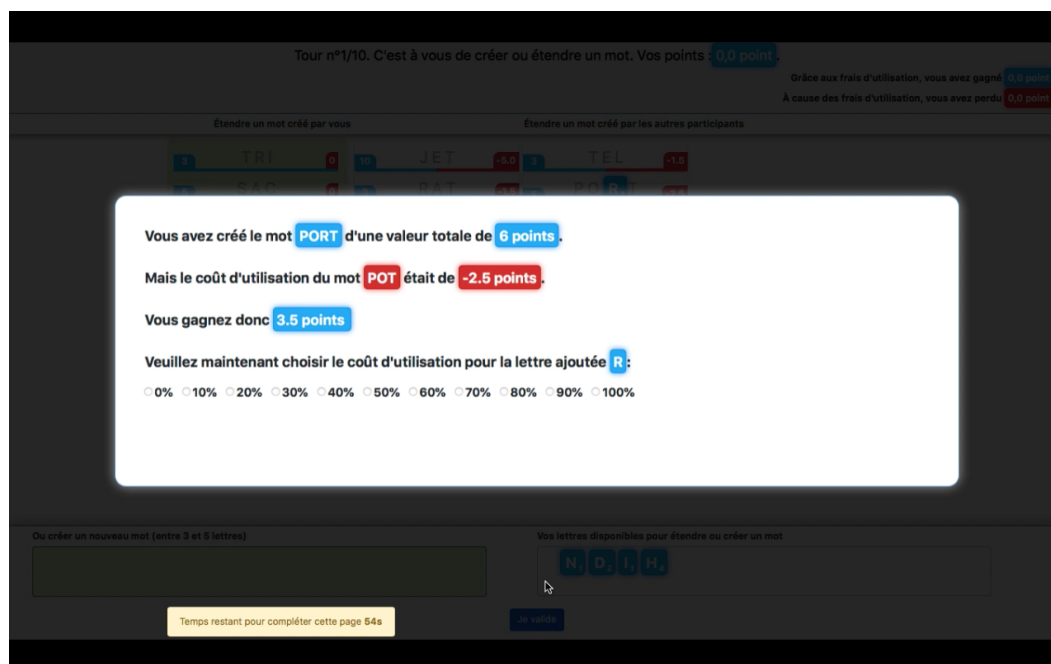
Tour n°1/10. C'est à vous de créer ou étendre un mot. Vos points : 0,0 point.

Grâce aux frais d'utilisation, vous avez gagné 0,0 point

À cause des frais d'utilisation, vous avez perdu 0,0 point

Étendre un mot créé par vous

Étendre un mot créé par les autres participants

5 TRI 0

10 JET -5.0

3 TEL -1.5

SAC

RAT

PORT

Vous avez créé le mot PORT d'une valeur totale de 6 points.

Mais le coût d'utilisation du mot POT était de -2.5 points.

Vous gagnez donc 3.5 points

Veuillez maintenant choisir le coût d'utilisation pour la lettre ajoutée R:

0% 10% 20% 30% 40% 50% 60% 70% 80% 90% 100%

Ou créer un nouveau mot (entre 3 et 5 lettres)

Vos lettres disponibles pour étendre ou créer un mot

N D I H

Temps restant pour compléter cette page 54s

Je valide